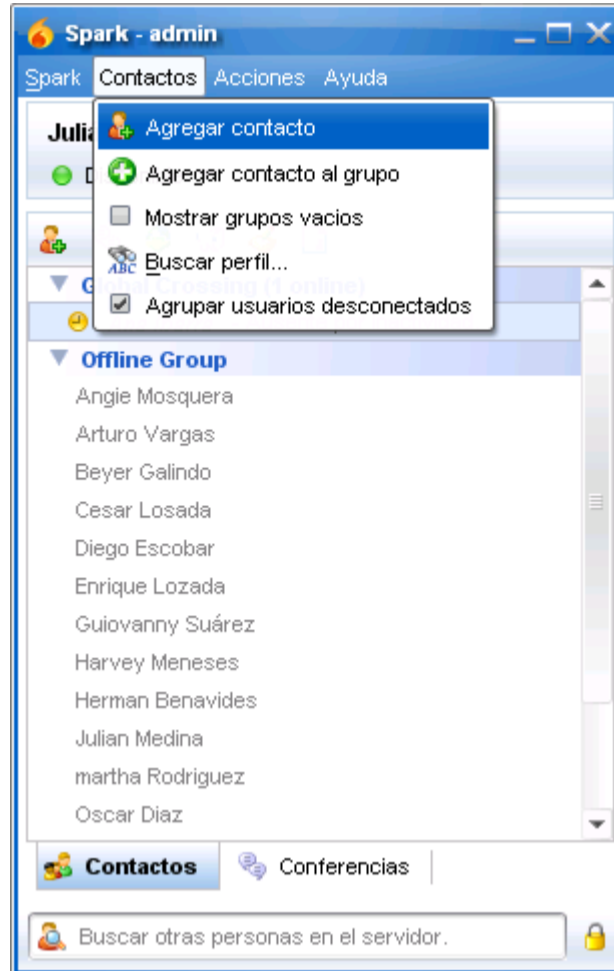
Spark - admin

Spark Contactos Acciones Ayuda

Julia

D

Agregar contacto
Agregar contacto al grupo
Mostrar grupos vacios
Buscar perfil...
Agrupar usuarios desconectados

Global Crossing (1 online)

Offline Group
Angie Mosquera
Arturo Vargas
Beyer Galindo
Cesar Losada
Diego Escobar
Enrique Lozada
Guiovanny Suárez
Harvey Meneses
Herman Benavides
Julian Medina
martha Rodriguez
Oscar Diaz

Contactos
Conferencias

Buscar otras personas en el servidor.